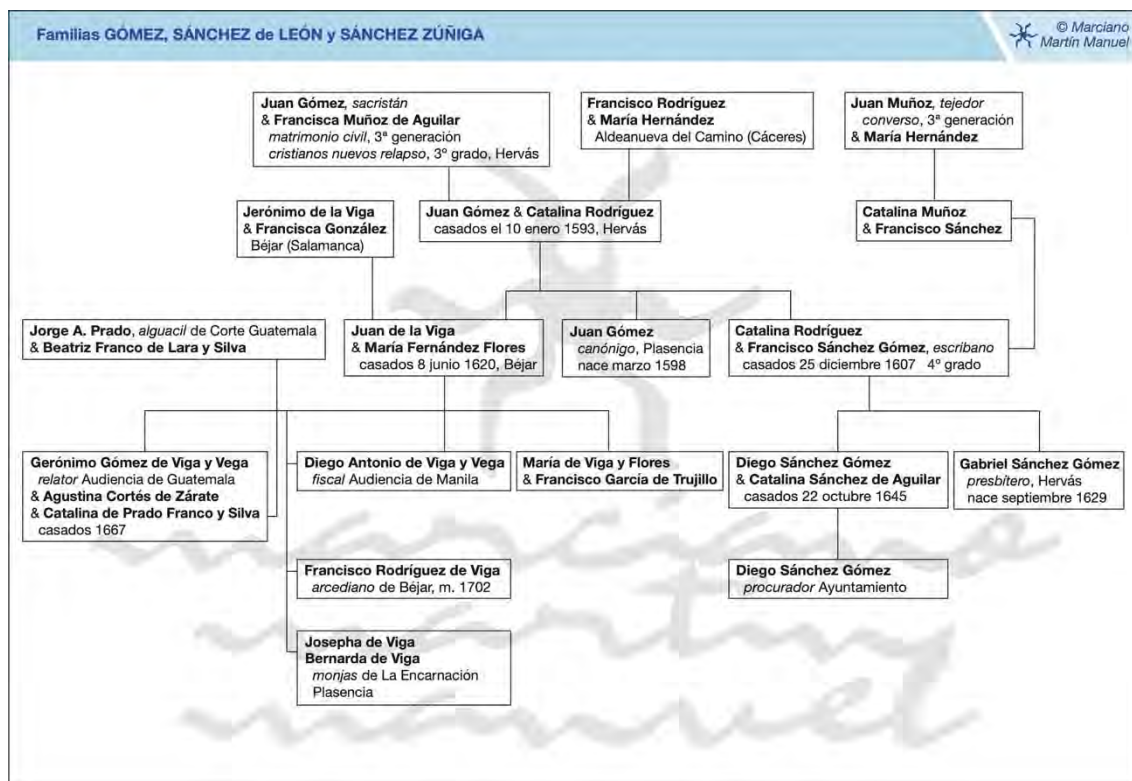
Familias GÓMEZ, SÁNCHEZ de LEÓN y SÁNCHEZ ZÚÑIGA

© Marciano Martín Manuel

Juan Gómez, sacristán
& Francisca Muñoz de Aguilar
matrimonio civil, 3ª generación
cristianos nuevos relapso, 3º grado, Hervás

Francisco Rodríguez
& María Hernández
Aldeanueva del Camino (Cáceres)

Juan Muñoz, tejedor converso, 3ª generación
& María Hernández

Jerónimo de la Viga
& Francisca González
Béjar (Salamanca)

Juan Gómez & Catalina Rodríguez
casados el 10 enero 1593, Hervás

Catalina Muñoz
& Francisco Sánchez

Jorge A. Prado, alguacil de Corte Guatemala
& Beatriz Franco de Lara y Silva

Juan de la Viga
& María Fernández Flores
casados 8 junio 1620, Béjar

Juan Gómez
canónigo, Plasencia
nace marzo 1598

Catalina Rodríguez
& Francisco Sánchez Gómez, escribano
casados 25 diciembre 1607 4º grado

Gerónimo Gómez de Viga y Vega
relator Audiencia de Guatemala
& Agustina Cortés de Zárate
& Catalina de Prado Franco y Silva
casados 1667

Diego Antonio de Viga y Vega
fiscal Audiencia de Manila

María de Viga y Flores
& Francisco García de Trujillo

Diego Sánchez Gómez
& Catalina Sánchez de Aguilar
casados 22 octubre 1645

Gabriel Sánchez Gómez
presbítero, Hervás
nace septiembre 1629

Francisco Rodríguez de Viga
arcediano de Béjar, m. 1702

Diego Sánchez Gómez
procurador Ayuntamiento

Josepha de Viga
Bernarda de Viga
monjas de La Encarnación
Plasencia